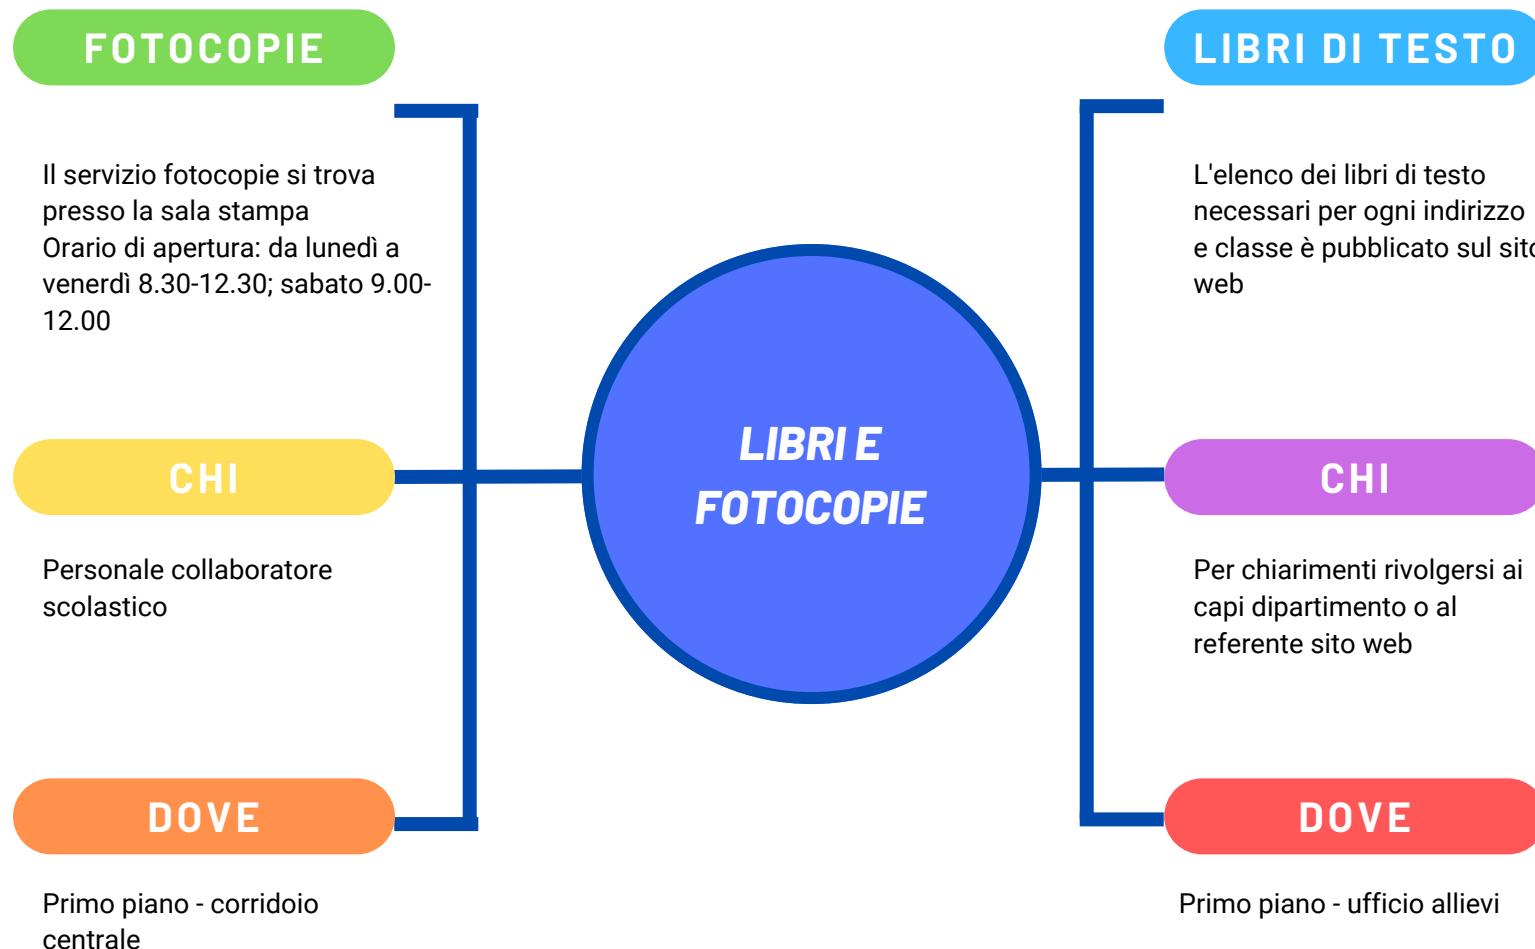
FOTOCOPIE

Il servizio fotocopie si trova presso la sala stampa
Orario di apertura: da lunedì a venerdì 8.30-12.30; sabato 9.00-12.00

CHI

Personale collaboratore scolastico

DOVE

Primo piano - corridoio centrale

LIBRI E FOTOCOPIE

LIBRI DI TESTO

L'elenco dei libri di testo necessari per ogni indirizzo e classe è pubblicato sul sit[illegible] web

CHI

Per chiarimenti rivolgersi ai capi dipartimento o al referente sito web

DOVE

Primo piano - ufficio allievi